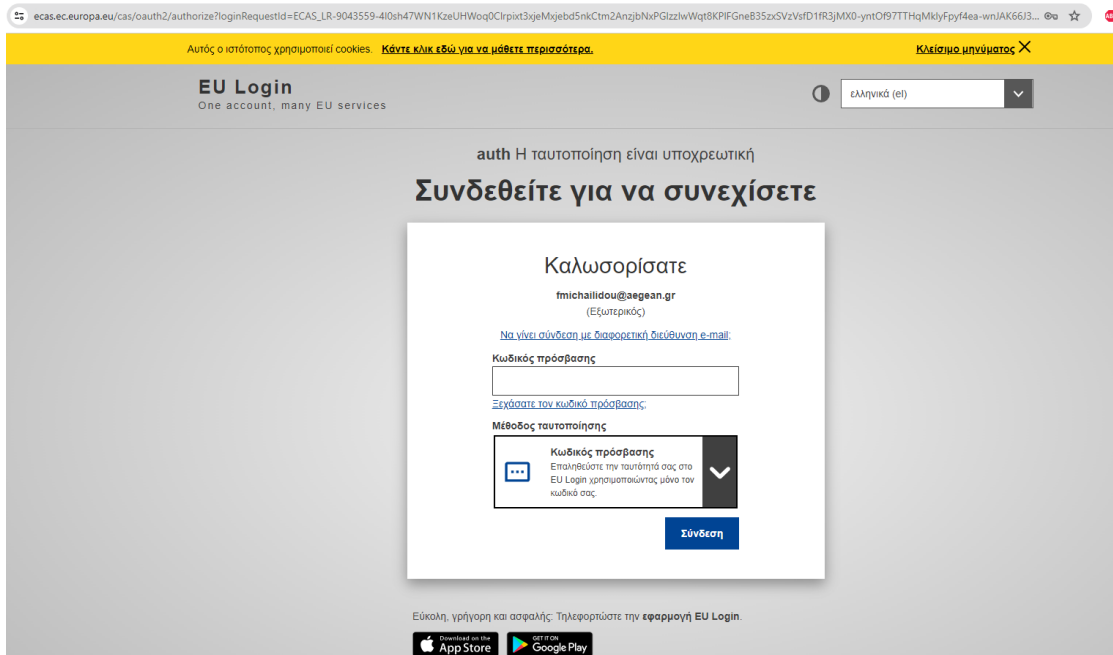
ecas.ec.europa.eu/cas/oauth2/authorize?loginRequestId=ECAS_LR-9043559-4I0sh47WN1KzeUHWoq0Clrpixt3xjeMxjebd5nkCtm2AnzjbNxPGlzzlwWqt8KPlFGneB35zxSVzVsfD1fR3jMX0-yntOf97TTHqMklyFpyf4ea-wnJAK66J3...

Αυτός ο ιστότοπος χρησιμοποιεί cookies. Κάντε κλικ εδώ για να μάθετε περισσότερα.

Κλείσιμο μηνύματος

EU Login
One account, many EU services

ελληνικά (el)

auth Η ταυτοποίηση είναι υποχρεωτική

Συνδεθείτε για να συνεχίσετε

Καλωσορίσατε

fmichailidou@aegean.gr
(Εξωτερικός)

Να γίνει σύνδεση με διαφορετική διεύθυνση e-mail;

Κωδικός πρόσβασης

Ξεχάσατε τον κωδικό πρόσβασης;

Μέθοδος ταυτοποίησης

Κωδικός πρόσβασης
Επαληθεύστε την ταυτότητά σας στο EU Login χρησιμοποιώντας μόνο τον κωδικό σας.

Σύνδεση

Εύκολη, γρήγορη και ασφαλής: Τηλεφορτώστε την εφαρμογή EU Login.

Download on the App Store

GET IT ON Google Play